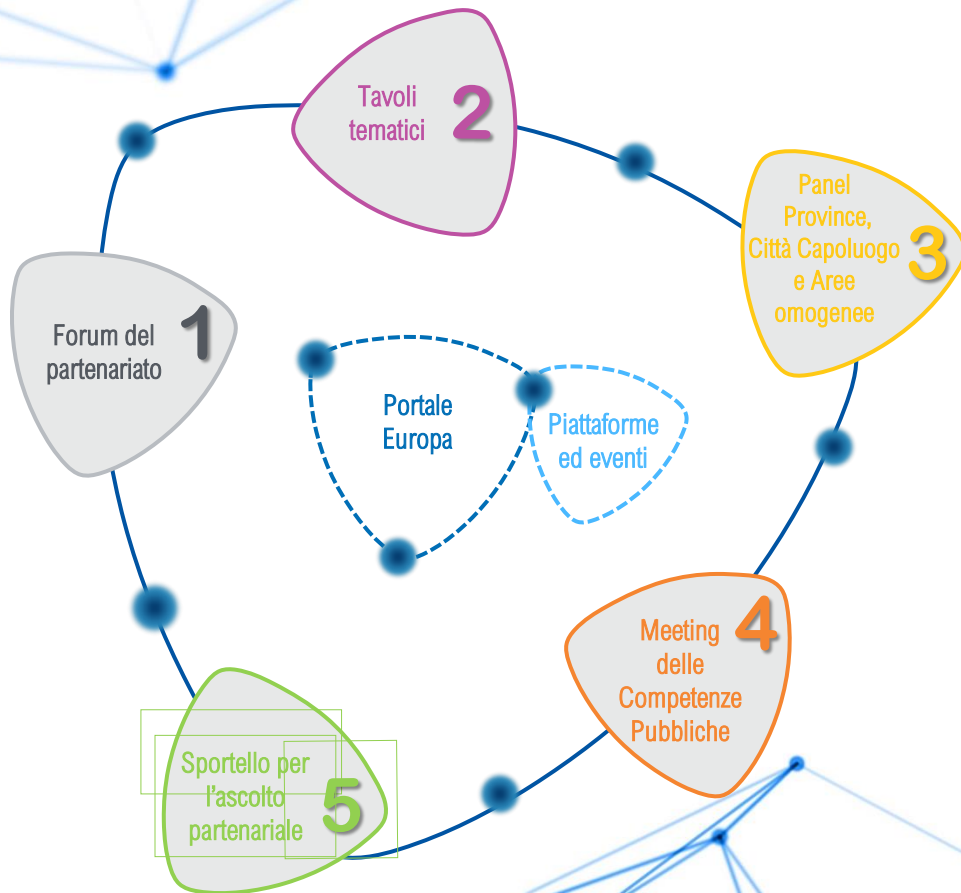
Tavoli tematici 2

Panel Province, Città Capoluogo e Aree omogenee 3

Forum del partenariato 1

Portale Europa

Piattaforme ed eventi

Meeting delle Competenze Pubbliche 4

Sportello per l'ascolto partenariale 5